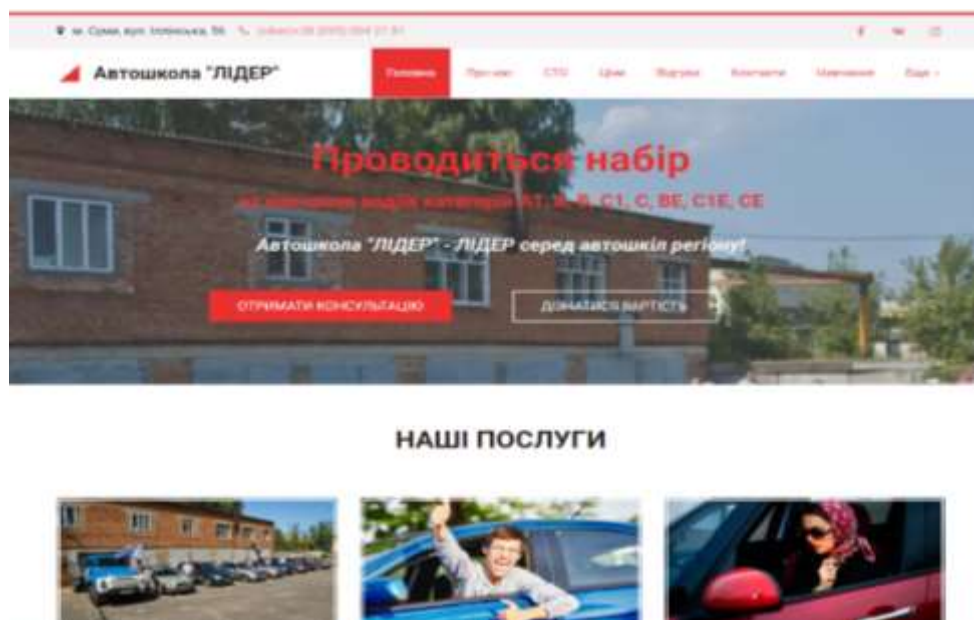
м. Суми, вул. Іллінська, 56 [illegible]

Автошкола "ЛІДЕР"

Головна Про нас СТО Ціни Відгуки Контакти Навчання Ще

Проводиться набір

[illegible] категорій A1, A, B, C1, C, BE, C1E, CE

Автошкола "ЛІДЕР" - ЛІДЕР серед автошкіл регіону!

ОТРИМАТИ КОНСУЛЬТАЦІЮ

ДІЗНАТИСЯ ВАРТІСТЬ

НАШІ ПОСЛУГИ